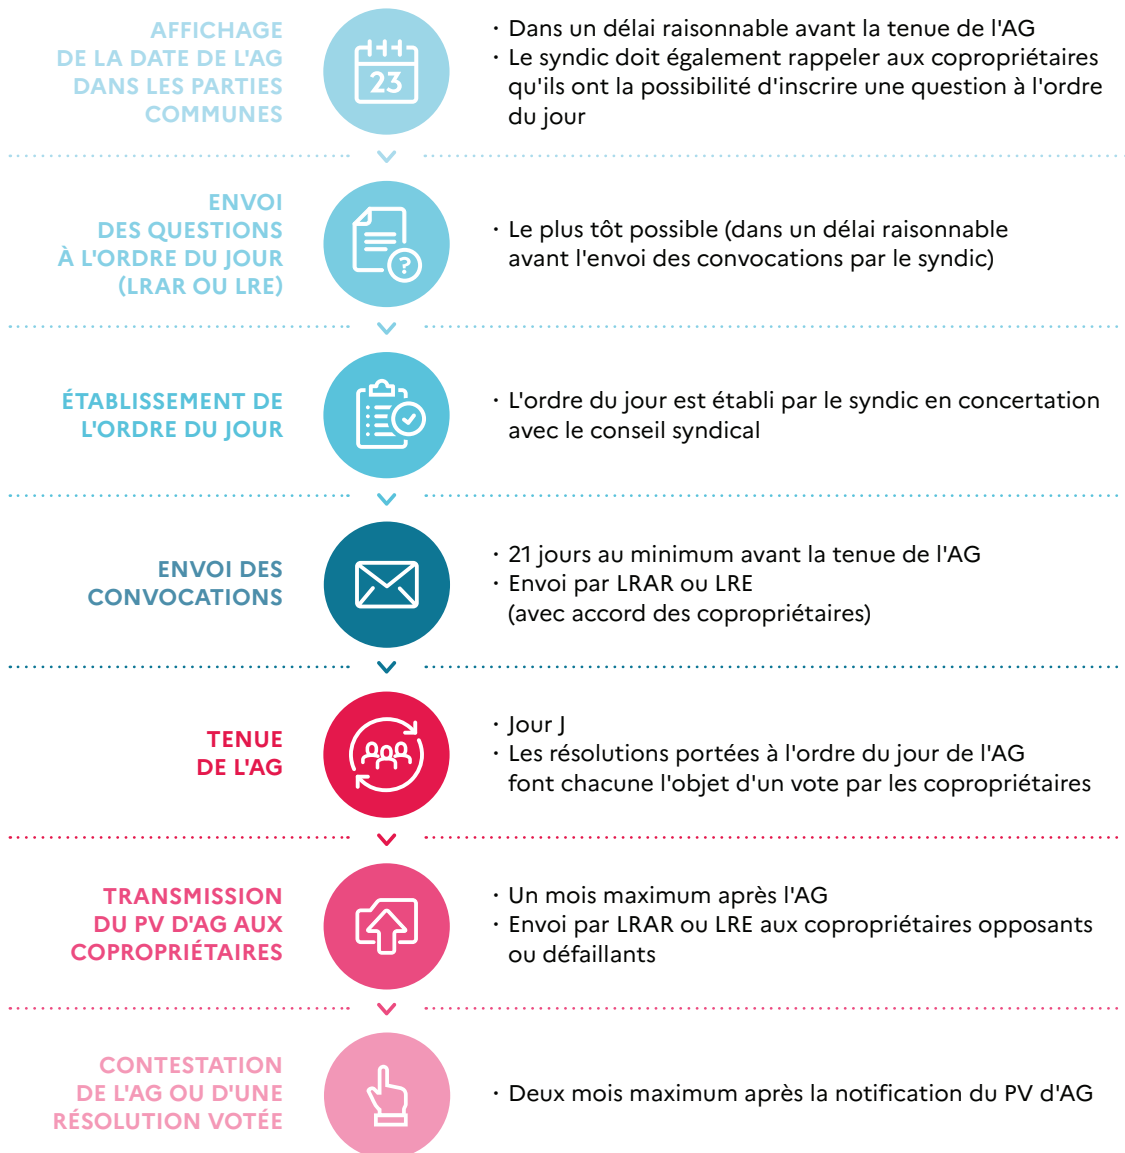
AFFICHAGE DE LA DATE DE L'AG DANS LES PARTIES COMMUNES

23

· Dans un délai raisonnable avant la tenue de l'AG
· Le syndic doit également rappeler aux copropriétaires qu'ils ont la possibilité d'inscrire une question à l'ordre du jour

ENVOI DES QUESTIONS À L'ORDRE DU JOUR (LRAR OU LRE)

· Le plus tôt possible (dans un délai raisonnable avant l'envoi des convocations par le syndic)

ÉTABLISSEMENT DE L'ORDRE DU JOUR

· L'ordre du jour est établi par le syndic en concertation avec le conseil syndical

ENVOI DES CONVOCATIONS

· 21 jours au minimum avant la tenue de l'AG
· Envoi par LRAR ou LRE (avec accord des copropriétaires)

TENUE DE L'AG

· Jour J
· Les résolutions portées à l'ordre du jour de l'AG font chacune l'objet d'un vote par les copropriétaires

TRANSMISSION DU PV D'AG AUX COPROPRIÉTAIRES

· Un mois maximum après l'AG
· Envoi par LRAR ou LRE aux copropriétaires opposants ou défaillants

CONTESTATION DE L'AG OU D'UNE RÉSOLUTION VOTÉE

· Deux mois maximum après la notification du PV d'AG